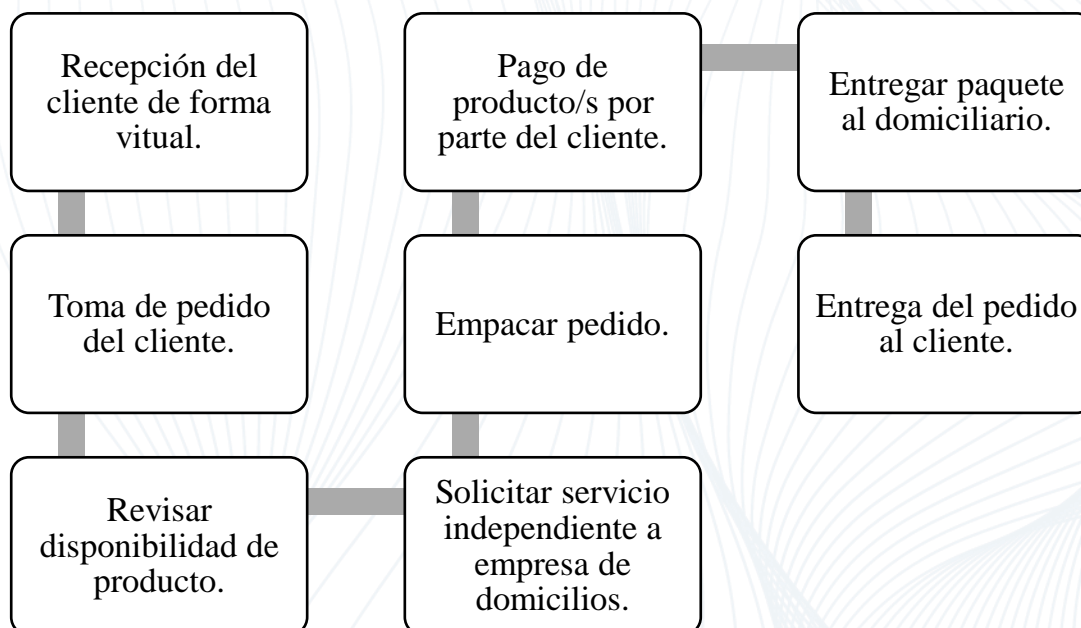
Recepción del cliente de forma vitual.

Toma de pedido del cliente.

Revisar disponibilidad de producto.

Solicitar servicio independiente a empresa de domicilios.

Empacar pedido.

Pago de producto/s por parte del cliente.

Entregar paquete al domiciliario.

Entrega del pedido al cliente.